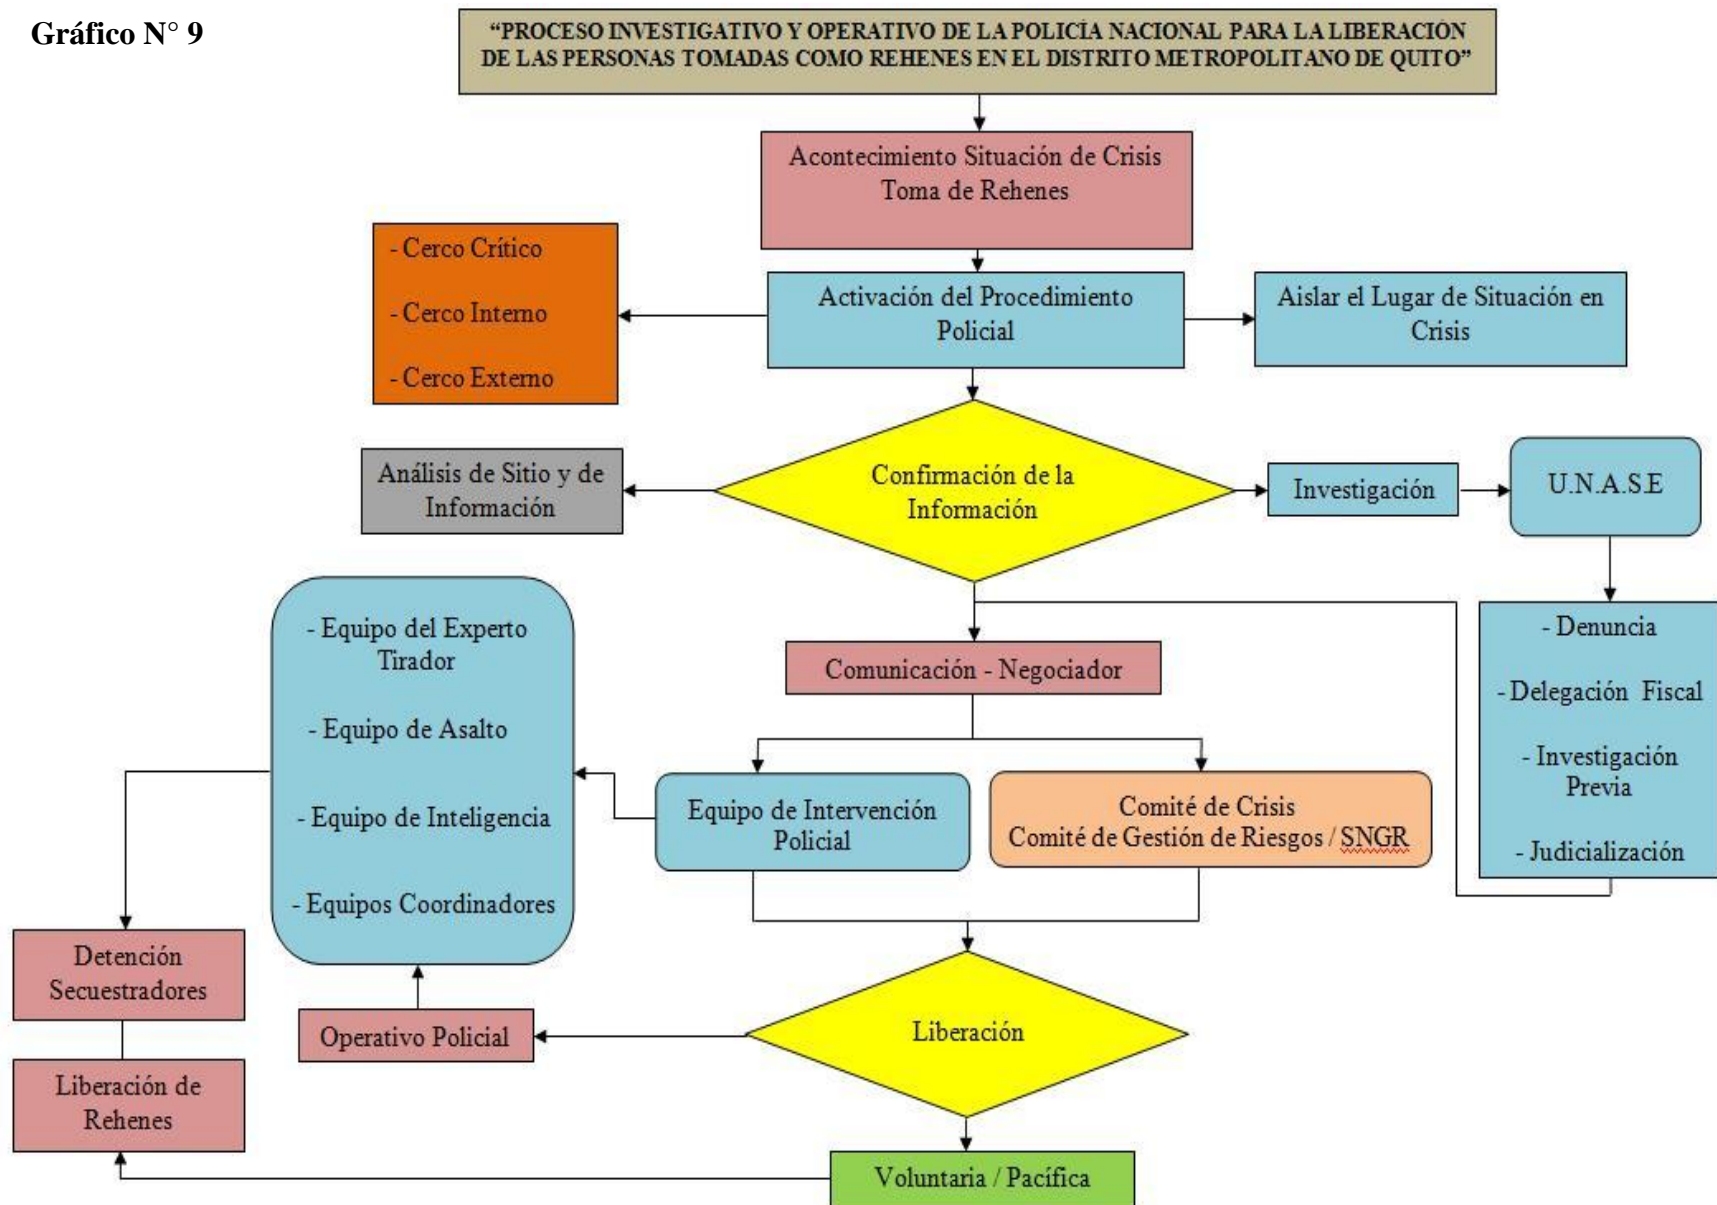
Gráfico N° 9

"PROCESO INVESTIGATIVO Y OPERATIVO DE LA POLICIA NACIONAL PARA LA LIBERACION DE LAS PERSONAS TOMADAS COMO REHENES EN EL DISTRITO METROPOLITANO DE QUITO"

Acontecimiento Situación de Crisis Toma de Rehenes

- Cerco Crítico

- Cerco Interno

- Cerco Externo

Activación del Procedimiento Policial

Aislar el Lugar de Situación en Crisis

Análisis de Sitio y de Información

Confirmación de la Información

Investigación

U.N.A.S.E

- Denuncia

- Delegación Fiscal

- Investigación Previa

- Judicialización

- Equipo del Experto Tirador

- Equipo de Asalto

- Equipo de Inteligencia

- Equipos Coordinadores

Comunicación - Negociador

Equipo de Intervención Policial

Comité de Crisis
Comité de Gestión de Riesgos / SNGR

Detención Secuestradores

Liberación de Rehenes

Operativo Policial

Liberación

Voluntaria / Pacífica